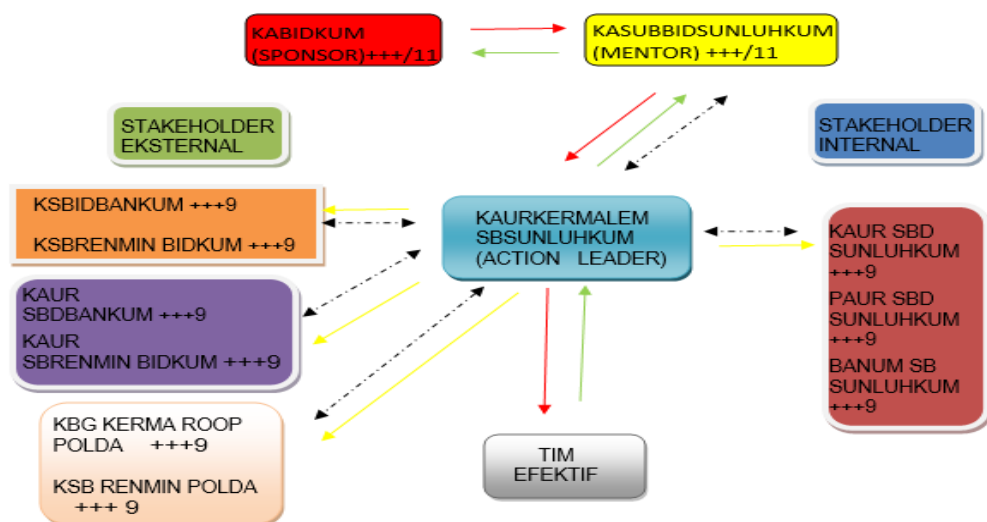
KABIDKUM (SPONSOR)+++/11

KASUBBIDSUNLUHKUM (MENTOR) +++/11

STAKEHOLDER EKSTERNAL

STAKEHOLDER INTERNAL

KSBIDBANKUM +++9

KSBRENMIN BIDKUM +++9

KAURKERMALEM SBSUNLUHKUM (ACTION LEADER)

KAUR SBD SUNLUHKUM +++9

PAUR SBD SUNLUHKUM +++9

BANUM SB SUNLUHKUM +++9

KAUR SBDBANKUM +++9

KAUR SBRENMIN BIDKUM +++9

KBG KERMA ROOP POLDA +++9

KSB RENMIN POLDA +++ 9

TIM EFEKTIF